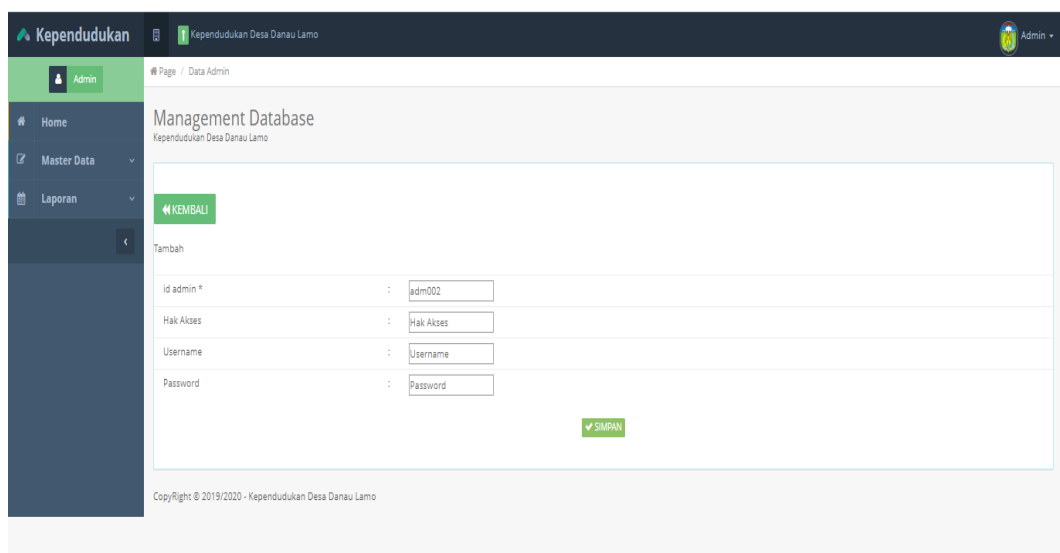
Kependudukan

Kependudukan Desa Danau Lamo

Admin

Admin

Page / Data Admin

Home

Master Data

Laporan

Management Database
Kependudukan Desa Danau Lamo

KEMBALI

Tambah

| | | |
|---|---|---|
| id admin * | : | adm002 |
| Hak Akses | : | Hak Akses |
| Username | : | Username |
| Password | : | Password |

SIMPAN

CopyRight © 2019/2020 - Kependudukan Desa Danau Lamo